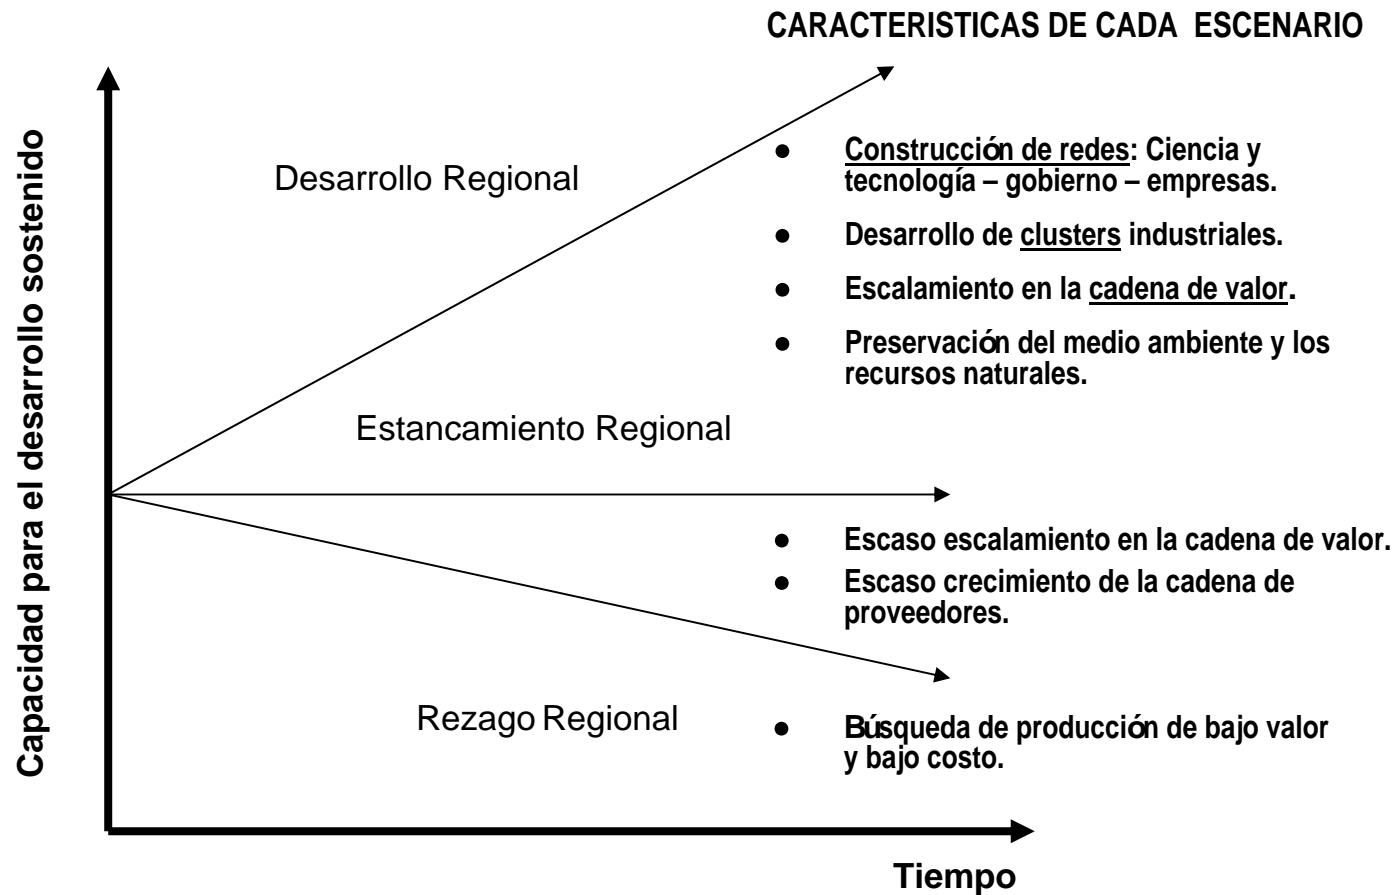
CARACTERISTICAS DE CADA ESCENARIO

Capacidad para el desarrollo sostenido

Desarrollo Regional

- Construcción de redes: Ciencia y tecnología – gobierno – empresas.
- Desarrollo de clusters industriales.
- Escalamiento en la cadena de valor.
- Preservación del medio ambiente y los recursos naturales.

Estancamiento Regional

- Escaso escalamiento en la cadena de valor.
- Escaso crecimiento de la cadena de proveedores.

Rezago Regional

- Búsqueda de producción de bajo valor y bajo costo.

Tiempo